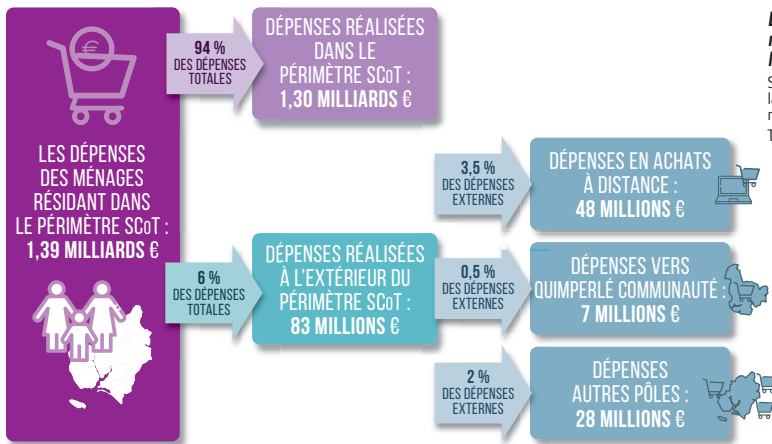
LES DÉPENSES DES MÉNAGES RÉSIDANT DANS LE PÉRIMÈTRE SCoT : 1,39 MILLIARDS €

94 % DES DÉPENSES TOTALES

DÉPENSES RÉALISÉES DANS LE PÉRIMÈTRE SCoT : 1,30 MILLIARDS €

6 % DES DÉPENSES TOTALES

DÉPENSES RÉALISÉES À L'EXTÉRIEUR DU PÉRIMÈTRE SCoT : 83 MILLIONS €

3,5 % DES DÉPENSES EXTERNES

DÉPENSES EN ACHATS À DISTANCE : 48 MILLIONS €

0,5 % DES DÉPENSES EXTERNES

DÉPENSES VERS QUIMPERLÉ COMMUNAUTÉ : 7 MILLIONS €

2 % DES DÉPENSES EXTERNES

DÉPENSES AUTRES PÔLES : 28 MILLIONS €

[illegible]
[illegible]
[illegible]
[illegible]
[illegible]
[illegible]
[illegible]